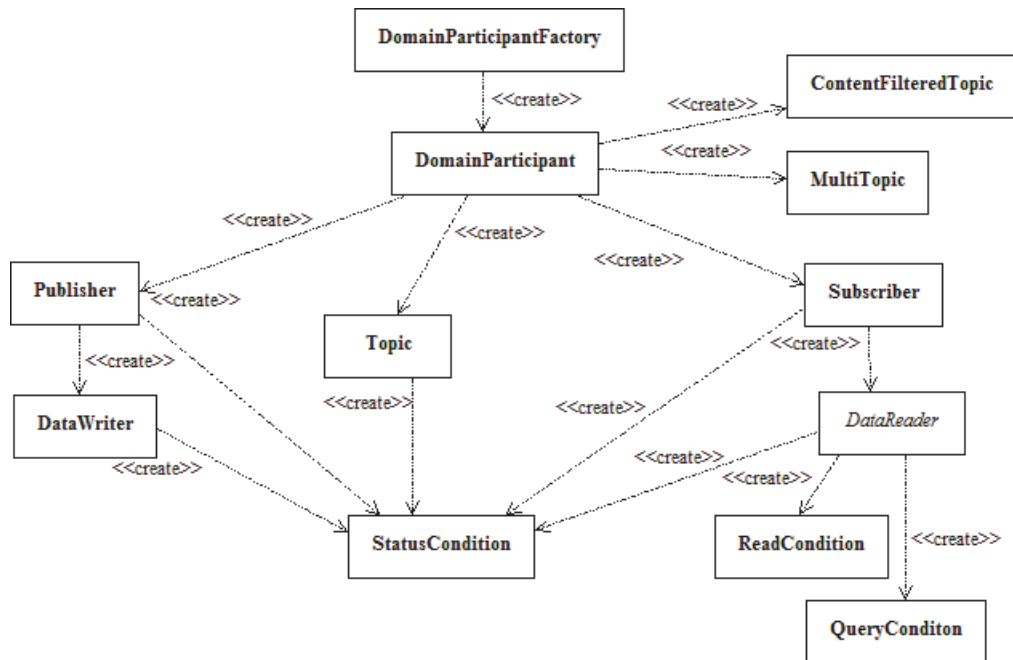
DomainParticipantFactory

<<create>>

<<create>>

ContentFilteredTopic

DomainParticipant

<<create>>

MultiTopic

<<create>>

<<create>>

<<create>>

Publisher

<<create>>

Subscriber

Topic

<<create>>

<<create>>

DataWriter

<<create>>

<<create>>

DataReader

<<create>>

<<create>>

<<create>>

StatusCondition

ReadCondition

<<create>>

QueryConditon